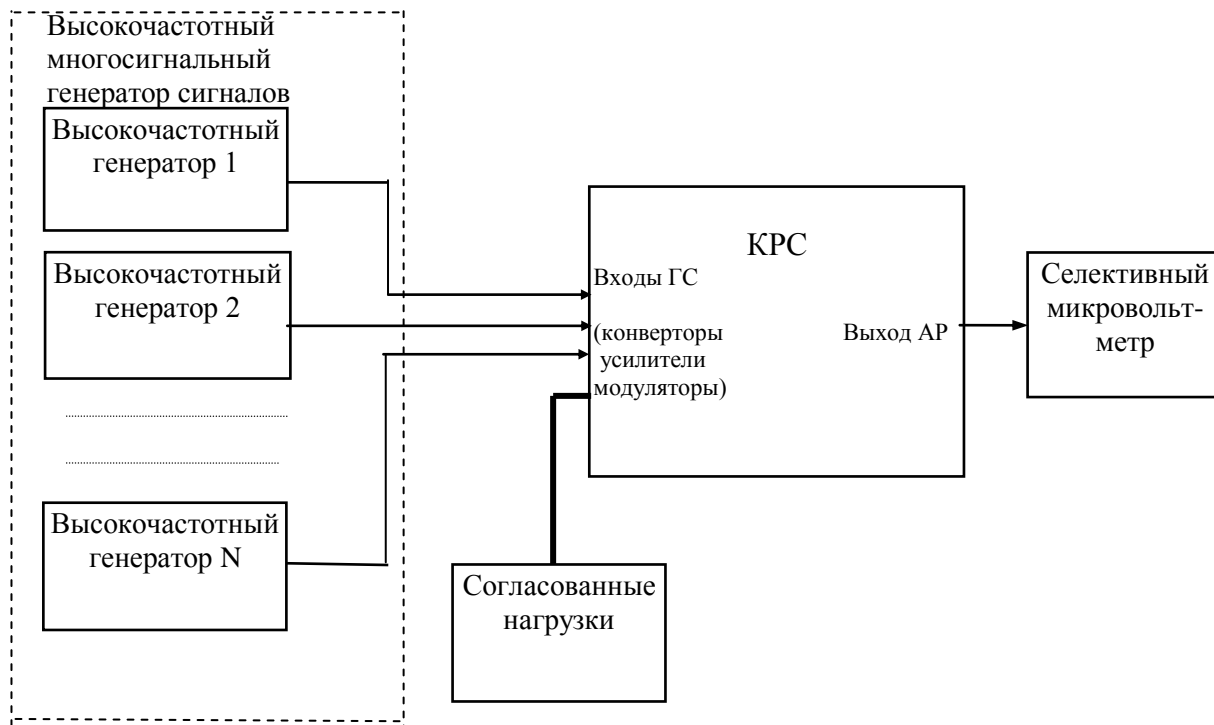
Высокочастотный многосигнальный генератор сигналов

Высокочастотный генератор 1

Высокочастотный генератор 2

Высокочастотный генератор N

КРС

Входы ГС

(конверторы усилители модуляторы)

Выход АР

Селективный микровольтметр

Согласованные нагрузки